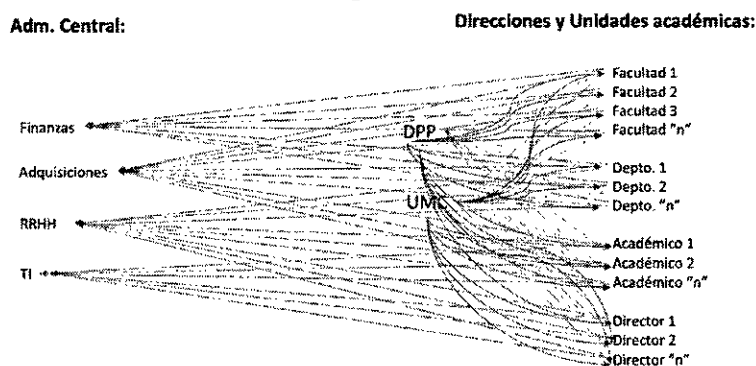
Adm. Central:

Direcciones y Unidades académicas:

Finanzas

Adquisiciones

RRHH

TI

DPP

UMC

Facultad 1
Facultad 2
Facultad 3
Facultad "n"

Depto. 1
Depto. 2
Depto. "n"

Académico 1
Académico 2
Académico "n"

Director 1
Director 2
Director "n"